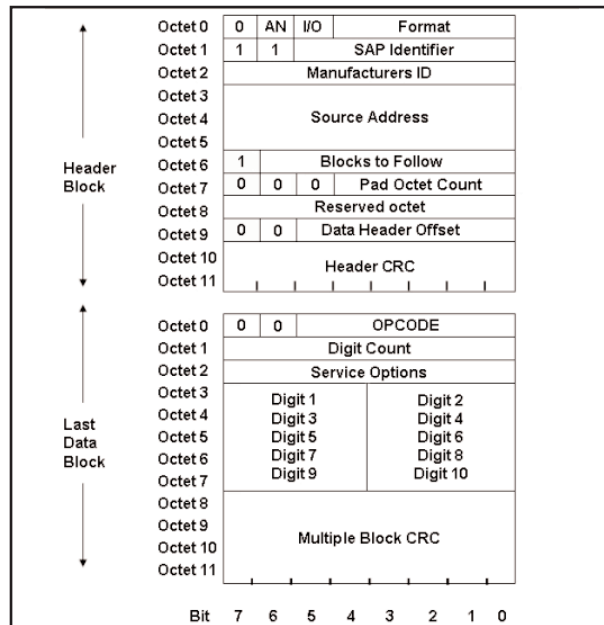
Header Block

| | | | | | | | | |
|---|---|---|---|---|---|---|---|---|
| Octet 0 | 0 | AN | I/O | Format | | | | |
| Octet 1 | 1 | 1 | SAP Identifier | | | | | |
| Octet 2 | Manufacturers ID | | | | | | | |
| Octet 3 | Source Address | | | | | | | |
| Octet 4 | | | | | | | | |
| Octet 5 | | | | | | | | |
| Octet 6 | 1 | Blocks to Follow | | | | | | |
| Octet 7 | 0 | 0 | 0 | Pad Octet Count | | | | |
| Octet 8 | Reserved octet | | | | | | | |
| Octet 9 | 0 | 0 | Data Header Offset | | | | | |
| Octet 10 | Header CRC | | | | | | | |
| Octet 11 | | | | | | | | |

Last Data Block

| | | | | | |
|---|---|---|---|---|---|
| Octet 0 | 0 | 0 | OPCODE | | |
| Octet 1 | Digit Count | | | | |
| Octet 2 | Service Options | | | | |
| Octet 3 | Digit 1 | | | Digit 2 | |
| Octet 4 | Digit 3 | | | Digit 4 | |
| Octet 5 | Digit 5 | | | Digit 6 | |
| Octet 6 | Digit 7 | | | Digit 8 | |
| Octet 7 | Digit 9 | | | Digit 10 | |
| Octet 8 | Multiple Block CRC | | | | |
| Octet 9 | | | | | |
| Octet 10 | | | | | |
| Octet 11 | | | | | |

Bit 7 6 5 4 3 2 1 0